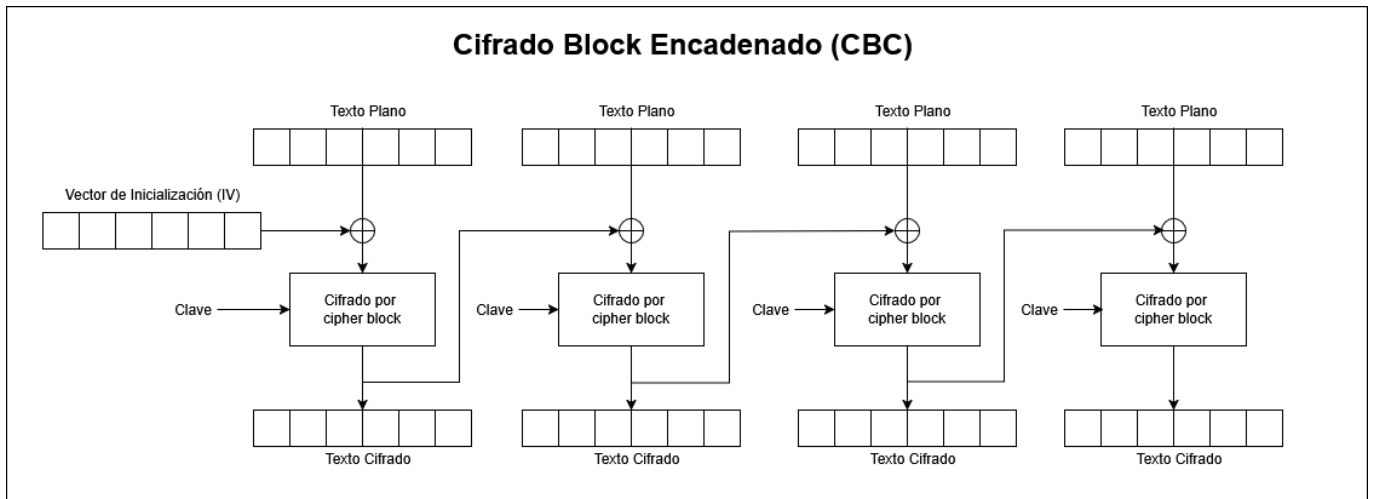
Cifrado Block Encadenado (CBC)

Texto Plano

Texto Plano

Texto Plano

Texto Plano

Vector de Inicialización (IV)

Clave

Cifrado por cipher block

Clave

Cifrado por cipher block

Clave

Cifrado por cipher block

Clave

Cifrado por cipher block

Texto Cifrado

Texto Cifrado

Texto Cifrado

Texto Cifrado